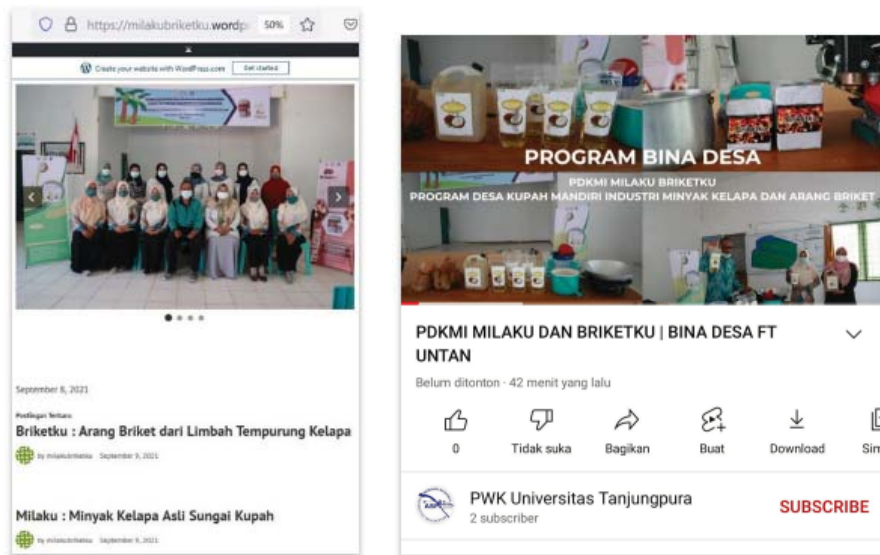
https://milakubriketku.wordp 50%

Create your website with WordPress.com Get started

September 8, 2021

Postingan Terbaru

Briketku : Arang Briket dari Limbah Tempurung Kelapa

by milakubriketku September 9, 2021

Milaku : Minyak Kelapa Asli Sungai Kupah

by milakubriketku September 9, 2021

PROGRAM BINA DESA

PDKMI MILAKU BRIKETKU

PROGRAM DESA KUPAH MANDIRI INDUSTRI MINYAK KELAPA DAN ARANG BRIKET

PDKMI MILAKU DAN BRIKETKU | BINA DESA FT UNTAN

Belum ditonton · 42 menit yang lalu

0 Tidak suka Bagikan Buat Download Sim

PWK Universitas Tanjungpura

2 subscriber

SUBSCRIBE